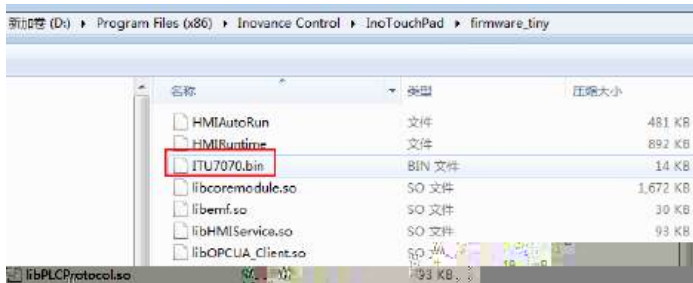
新加卷 (D:) ▸ Program Files (x86) ▸ Inovance Control ▸ InoTouchPad ▸ firmware_tiny

| 名称 | 类型 | 压缩大小 |
|---|---|---|
| HMIAutoRun | 文件 | 481 KB |
| HMIRuntime | 文件 | 892 KB |
| ITU7070.bin | BIN 文件 | 14 KB |
| libcoremodule.so | SO 文件 | 1,672 KB |
| libemf.so | SO 文件 | 30 KB |
| libHMIService.so | SO 文件 | 93 KB |
| libOPCUA_Client.so | SO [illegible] | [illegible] |
| libPLCProtocol.so | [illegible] | 93 KB |